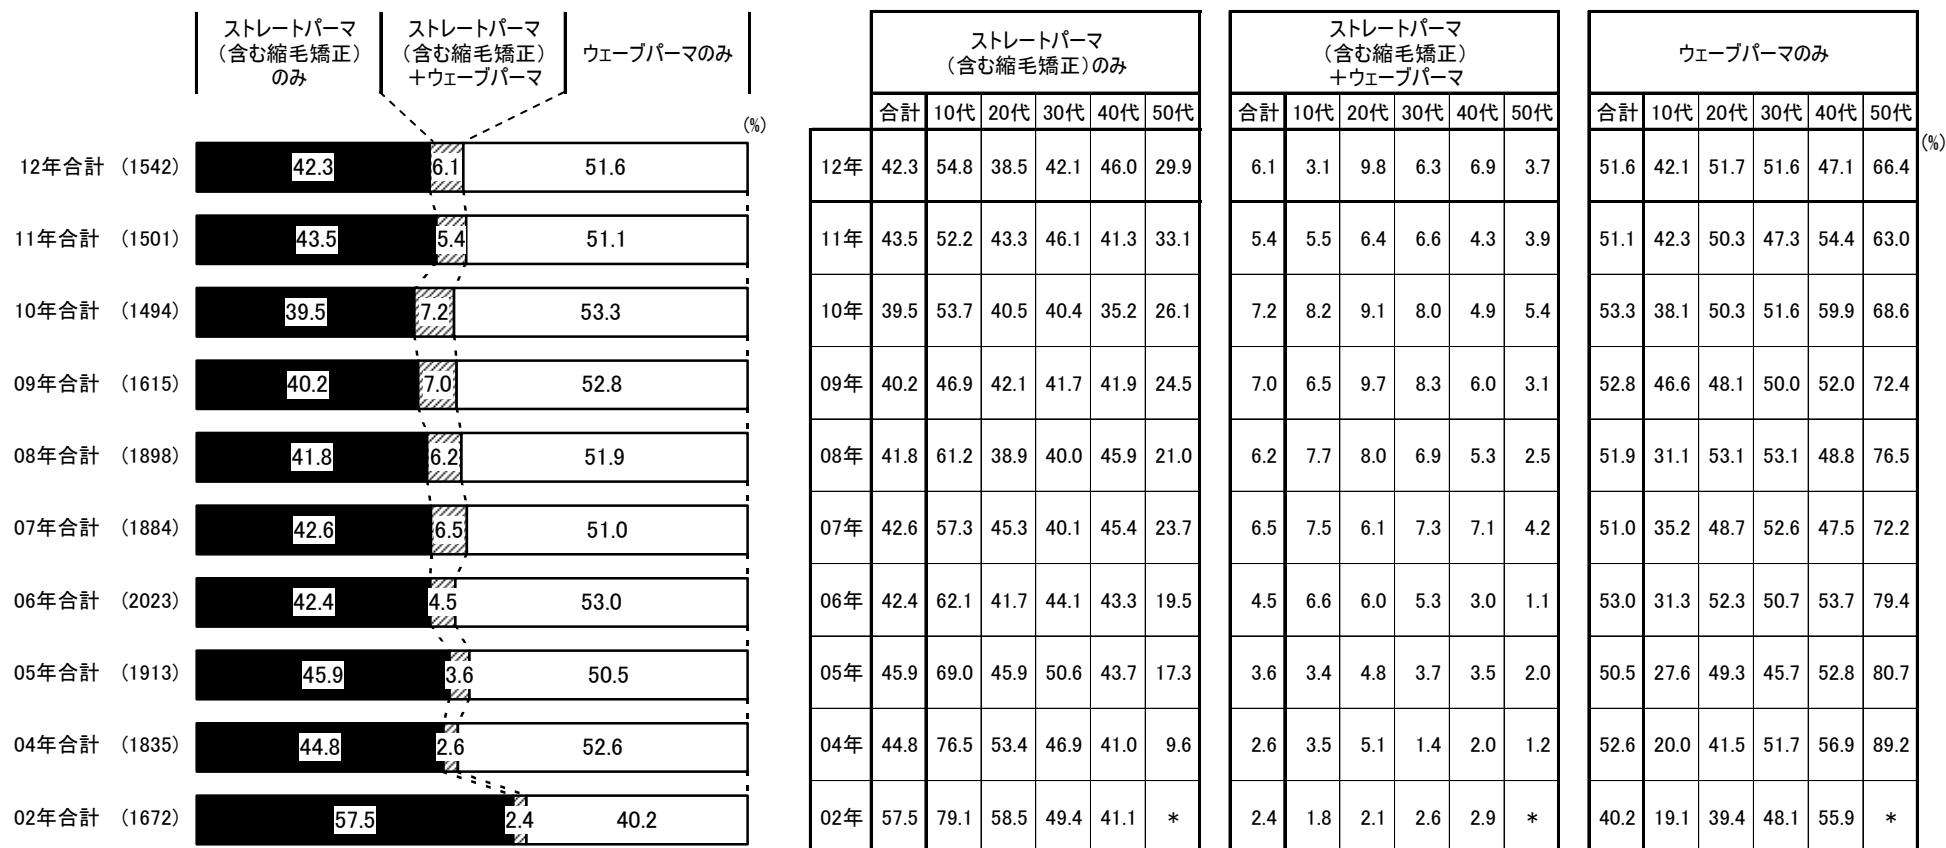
ストレートパーマ（含む縮毛矯正）のみ
ストレートパーマ（含む縮毛矯正）＋ウェーブパーマ
ウェーブパーマのみ

(%)

| | | ストレートパーマ（含む縮毛矯正）のみ | ストレートパーマ（含む縮毛矯正）＋ウェーブパーマ | ウェーブパーマのみ |
|---|---|---|---|---|
| 12年合計 | (1542) | 42.3 | 6.1 | 51.6 |
| 11年合計 | (1501) | 43.5 | 5.4 | 51.1 |
| 10年合計 | (1494) | 39.5 | 7.2 | 53.3 |
| 09年合計 | (1615) | 40.2 | 7.0 | 52.8 |
| 08年合計 | (1898) | 41.8 | 6.2 | 51.9 |
| 07年合計 | (1884) | 42.6 | 6.5 | 51.0 |
| 06年合計 | (2023) | 42.4 | 4.5 | 53.0 |
| 05年合計 | (1913) | 45.9 | 3.6 | 50.5 |
| 04年合計 | (1835) | 44.8 | 2.6 | 52.6 |
| 02年合計 | (1672) | 57.5 | 2.4 | 40.2 |

ストレートパーマ（含む縮毛矯正）のみ

| | 合計 | 10代 | 20代 | 30代 | 40代 | 50代 |
|---|---|---|---|---|---|---|
| 12年 | 42.3 | 54.8 | 38.5 | 42.1 | 46.0 | 29.9 |
| 11年 | 43.5 | 52.2 | 43.3 | 46.1 | 41.3 | 33.1 |
| 10年 | 39.5 | 53.7 | 40.5 | 40.4 | 35.2 | 26.1 |
| 09年 | 40.2 | 46.9 | 42.1 | 41.7 | 41.9 | 24.5 |
| 08年 | 41.8 | 61.2 | 38.9 | 40.0 | 45.9 | 21.0 |
| 07年 | 42.6 | 57.3 | 45.3 | 40.1 | 45.4 | 23.7 |
| 06年 | 42.4 | 62.1 | 41.7 | 44.1 | 43.3 | 19.5 |
| 05年 | 45.9 | 69.0 | 45.9 | 50.6 | 43.7 | 17.3 |
| 04年 | 44.8 | 76.5 | 53.4 | 46.9 | 41.0 | 9.6 |
| 02年 | 57.5 | 79.1 | 58.5 | 49.4 | 41.1 | ＊ |

ストレートパーマ（含む縮毛矯正）＋ウェーブパーマ

| 合計 | 10代 | 20代 | 30代 | 40代 | 50代 |
|---|---|---|---|---|---|
| 6.1 | 3.1 | 9.8 | 6.3 | 6.9 | 3.7 |
| 5.4 | 5.5 | 6.4 | 6.6 | 4.3 | 3.9 |
| 7.2 | 8.2 | 9.1 | 8.0 | 4.9 | 5.4 |
| 7.0 | 6.5 | 9.7 | 8.3 | 6.0 | 3.1 |
| 6.2 | 7.7 | 8.0 | 6.9 | 5.3 | 2.5 |
| 6.5 | 7.5 | 6.1 | 7.3 | 7.1 | 4.2 |
| 4.5 | 6.6 | 6.0 | 5.3 | 3.0 | 1.1 |
| 3.6 | 3.4 | 4.8 | 3.7 | 3.5 | 2.0 |
| 2.6 | 3.5 | 5.1 | 1.4 | 2.0 | 1.2 |
| 2.4 | 1.8 | 2.1 | 2.6 | 2.9 | ＊ |

ウェーブパーマのみ

| 合計 | 10代 | 20代 | 30代 | 40代 | 50代 |
|---|---|---|---|---|---|
| 51.6 | 42.1 | 51.7 | 51.6 | 47.1 | 66.4 |
| 51.1 | 42.3 | 50.3 | 47.3 | 54.4 | 63.0 |
| 53.3 | 38.1 | 50.3 | 51.6 | 59.9 | 68.6 |
| 52.8 | 46.6 | 48.1 | 50.0 | 52.0 | 72.4 |
| 51.9 | 31.1 | 53.1 | 53.1 | 48.8 | 76.5 |
| 51.0 | 35.2 | 48.7 | 52.6 | 47.5 | 72.2 |
| 53.0 | 31.3 | 52.3 | 50.7 | 53.7 | 79.4 |
| 50.5 | 27.6 | 49.3 | 45.7 | 52.8 | 80.7 |
| 52.6 | 20.0 | 41.5 | 51.7 | 56.9 | 89.2 |
| 40.2 | 19.1 | 39.4 | 48.1 | 55.9 | ＊ |

(%)